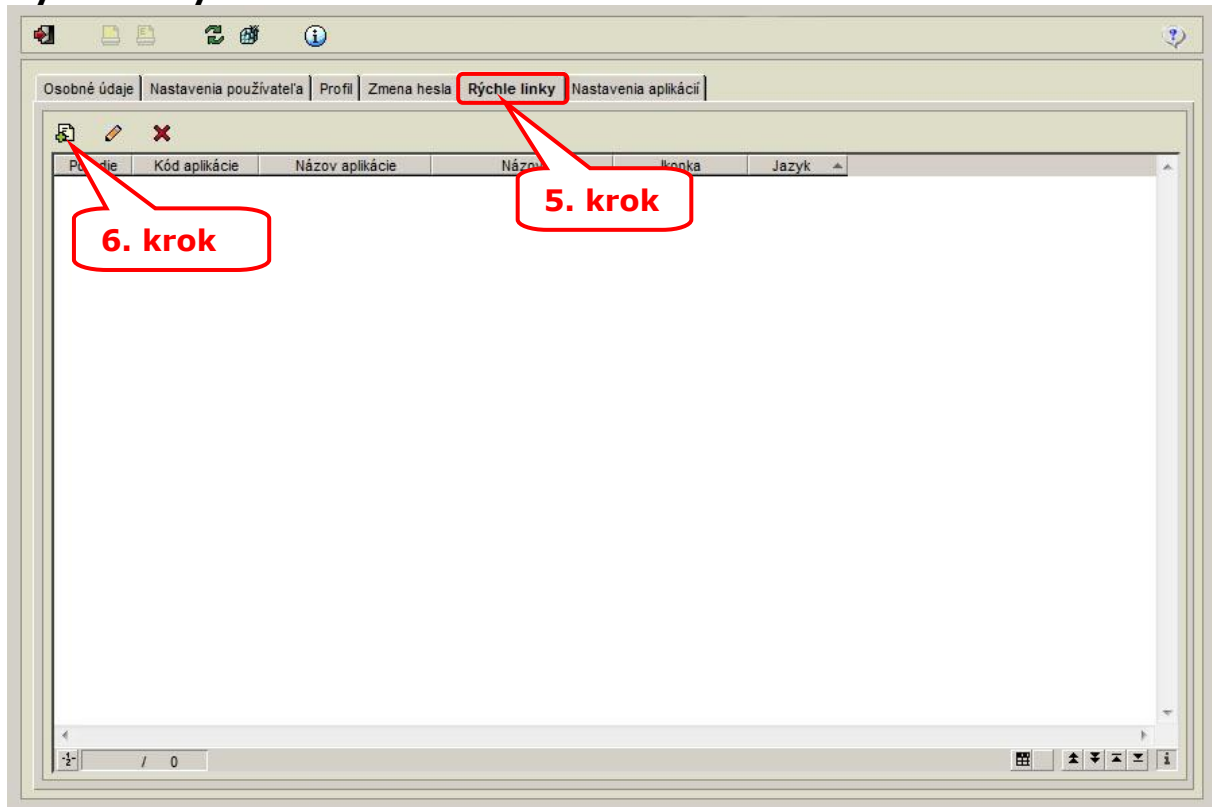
Osobné údaje | Nastavenia používateľa | Profil | Zmena hesla | Rýchle linky | Nastavenia aplikácií

| Po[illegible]die | Kód aplikácie | Názov aplikácie | Názov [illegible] | Ikonka | Jazyk |
|---|---|---|---|---|---|

5. krok

6. krok

/ 0